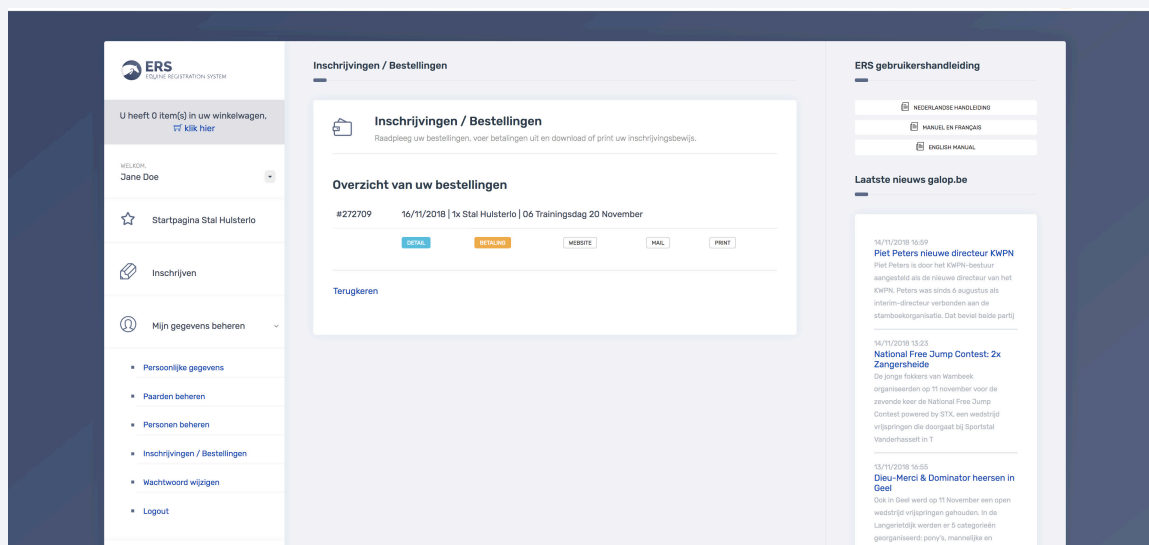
ERS
EQUINE REGISTRATION SYSTEM

U heeft 0 item(s) in uw winkelwagen, klik hier

WELKOM,
Jane Doe

Startpagina Stal Hulsterlo

Inschrijven

Mijn gegevens beheren

Persoonlijke gegevens

Paarden beheren

Personen beheren

Inschrijvingen / Bestellingen

Wachtwoord wijzigen

Logout

Inschrijvingen / Bestellingen

Inschrijvingen / Bestellingen
Raadpleeg uw bestellingen, voer betalingen uit en download of print uw inschrijvingsbewijs.

Overzicht van uw bestellingen

#272709 16/11/2018 | 1x Stal Hulsterlo | 06 Trainingsdag 20 November

DETAIL BETALING WEBSITE MAIL PRINT

Terugkeren

ERS gebruikershandleiding

NEDERLANDSE HANDLEIDING
MANUEL EN FRANÇAIS
ENGLISH MANUAL

Laatste nieuws galop.be

14/11/2018 16:59
Piet Peters nieuwe directeur KWPN
Piet Peters is door het KWPN-bestuur aangesteld als de nieuwe directeur van het KWPN. Peters was sinds 6 augustus als interim-directeur verbonden aan de stamboekorganisatie. Dat beviel beide partij

14/11/2018 13:23
National Free Jump Contest: 2x Zangersheide
De jonge fokkers van Wambeek organiseerden op 11 november voor de zevende keer de National Free Jump Contest powered by STX, een wedstrijd vrijspringen die doorgaat bij Sportstal Vanderhasselt in T

13/11/2018 16:55
Dieu-Merci & Dominator heersen in Geel
Ook in Geel werd op 11 November een open wedstrijd vrijspringen gehouden. In de Langerietdijk werden er 5 categorieën georganiseerd: pony's, mannelijke en